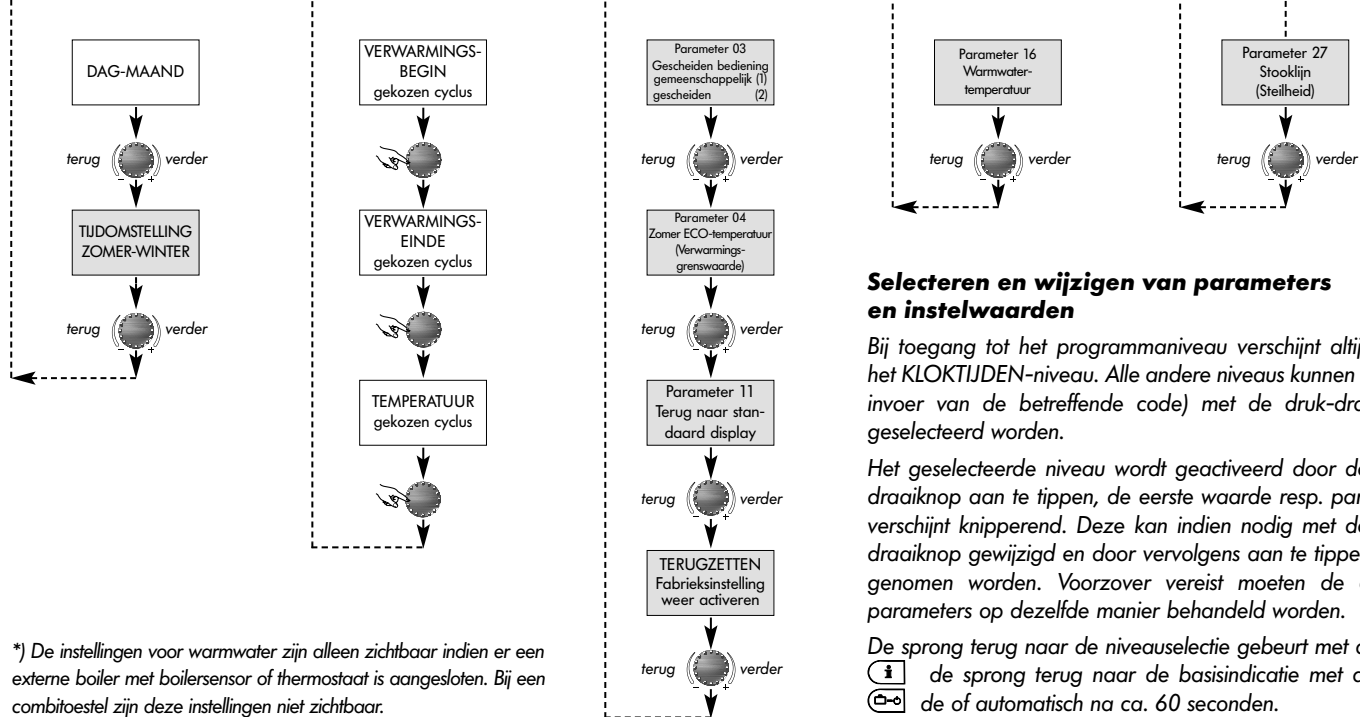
DAG-MAAND

terug verder

TIJDOMSTELLING ZOMER-WINTER

terug verder

VERWARMINGS-BEGIN gekozen cyclus

VERWARMINGS-EINDE gekozen cyclus

TEMPERATUUR gekozen cyclus

*) De instellingen voor warmwater zijn alleen zichtbaar indien er een externe boiler met boilersensor of thermostaat is aangesloten. Bij een combitoestel zijn deze instellingen niet zichtbaar.

Parameter 03 Gescheiden bediening gemeenschappelijk (1) gescheiden (2)

terug verder

Parameter 04 Zomer ECO-temperatuur (Verwarmings-grenswaarde)

terug verder

Parameter 11 Terug naar standaard display

terug verder

TERUGZETTEN Fabrieksinstelling weer activeren

terug verder

Parameter 16 Warmwater-temperatuur

terug verder

Parameter 27 Stooklijn (Steilheid)

terug verder

Selecteren en wijzigen van parameters en instelwaarden

Bij toegang tot het programmaniveau verschijnt altij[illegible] het KLOKTIJDEN-niveau. Alle andere niveaus kunnen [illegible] invoer van de betreffende code) met de druk-dra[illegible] geselecteerd worden.

Het geselecteerde niveau wordt geactiveerd door de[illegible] draaiknop aan te tippen, de eerste waarde resp. par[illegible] verschijnt knipperend. Deze kan indien nodig met de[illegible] draaiknop gewijzigd en door vervolgens aan te tippe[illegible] genomen worden. Voorzover vereist moeten de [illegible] parameters op dezelfde manier behandeld worden.

De sprong terug naar de niveauselectie gebeurt met d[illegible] i de sprong terug naar de basisindicatie met d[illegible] de of automatisch na ca. 60 seconden.